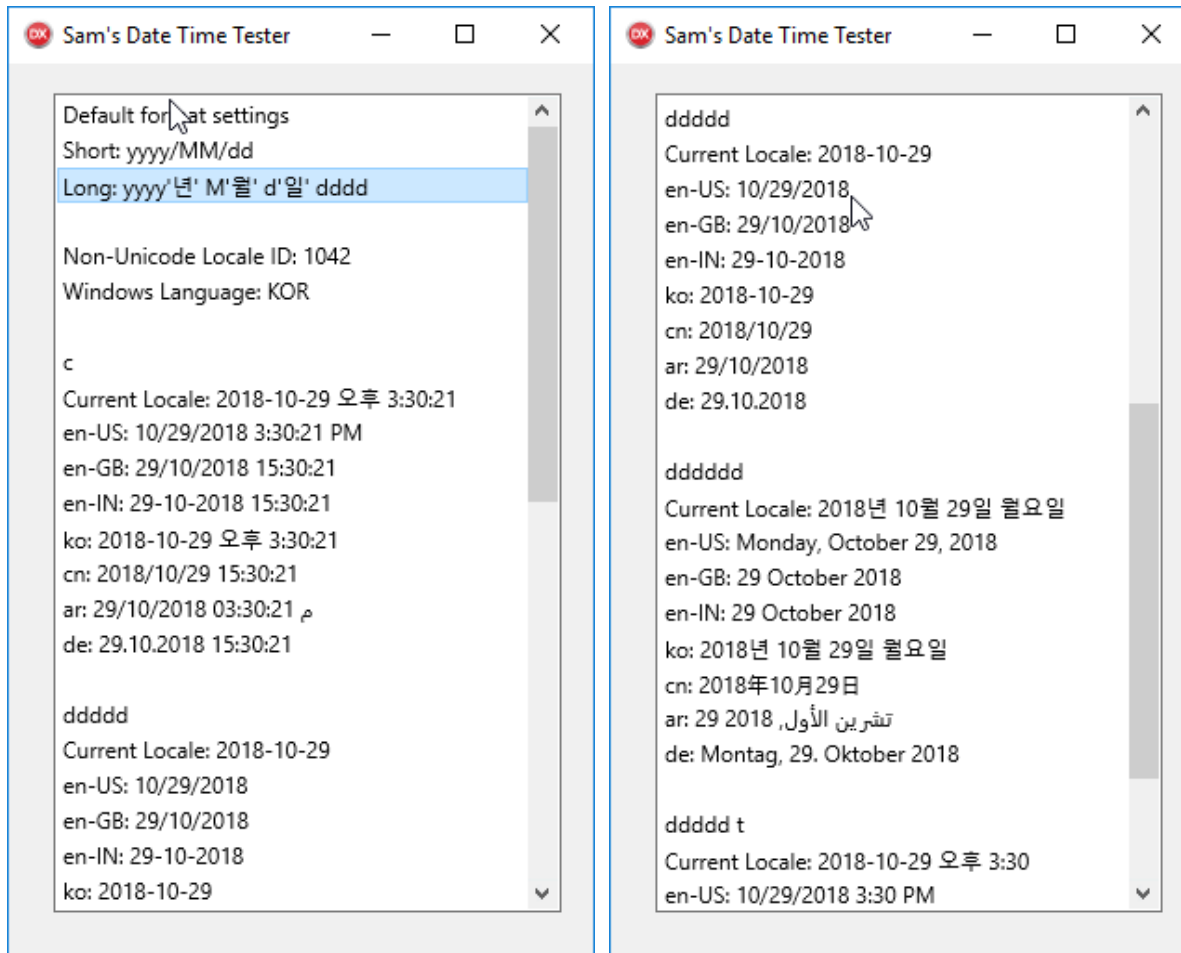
Sam's Date Time Tester

Default for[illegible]at settings
Short: yyyy/MM/dd
Long: yyyy'년' M'월' d'일' dddd

Non-Unicode Locale ID: 1042
Windows Language: KOR

c
Current Locale: 2018-10-29 오후 3:30:21
en-US: 10/29/2018 3:30:21 PM
en-GB: 29/10/2018 15:30:21
en-IN: 29-10-2018 15:30:21
ko: 2018-10-29 오후 3:30:21
cn: 2018/10/29 15:30:21
ar: 29/10/2018 03:30:21 م
de: 29.10.2018 15:30:21

ddddd
Current Locale: 2018-10-29
en-US: 10/29/2018
en-GB: 29/10/2018
en-IN: 29-10-2018
ko: 2018-10-29

Sam's Date Time Tester

ddddd
Current Locale: 2018-10-29
en-US: 10/29/2018
en-GB: 29/10/2018
en-IN: 29-10-2018
ko: 2018-10-29
cn: 2018/10/29
ar: 29/10/2018
de: 29.10.2018

dddddd
Current Locale: 2018년 10월 29일 월요일
en-US: Monday, October 29, 2018
en-GB: 29 October 2018
en-IN: 29 October 2018
ko: 2018년 10월 29일 월요일
cn: 2018年10月29日
ar: 29 تشرين الأول, 2018
de: Montag, 29. Oktober 2018

ddddd t
Current Locale: 2018-10-29 오후 3:30
en-US: 10/29/2018 3:30 PM